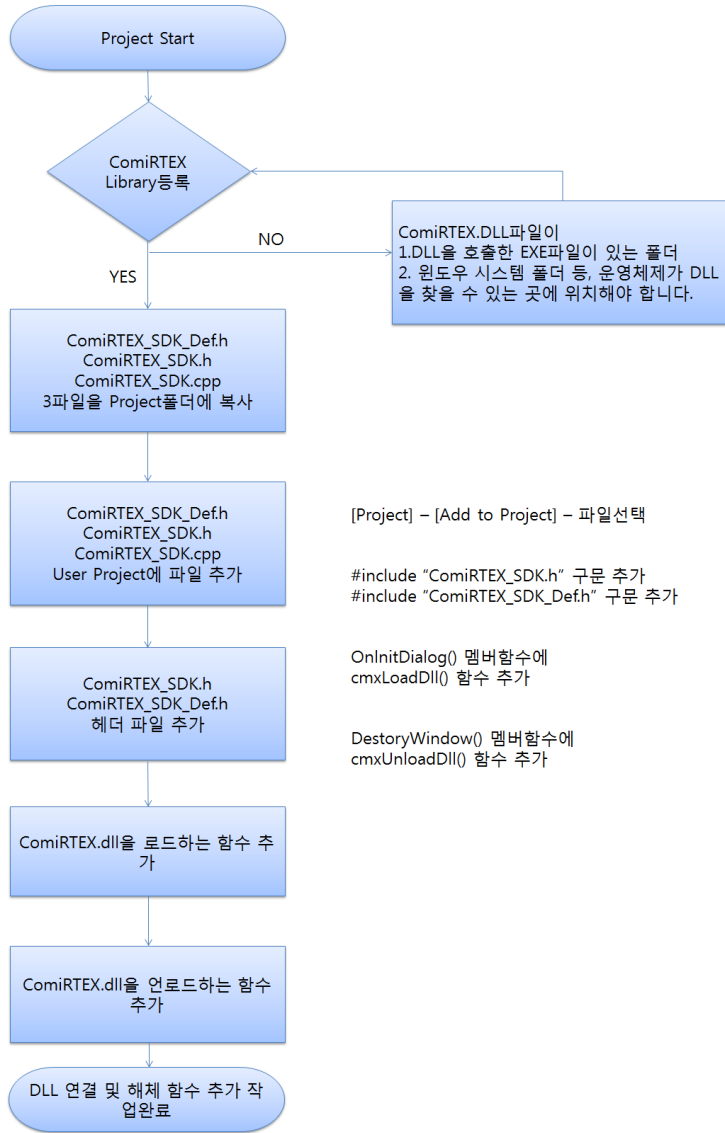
Project Start

ComiRTEX Library등록

NO

YES

ComiRTEX.DLL파일이
1.DLL을 호출한 EXE파일이 있는 폴더
2. 윈도우 시스템 폴더 등, 운영체제가 DLL을 찾을 수 있는 곳에 위치해야 합니다.

ComiRTEX_SDK_Def.h
ComiRTEX_SDK.h
ComiRTEX_SDK.cpp
3파일을 Project폴더에 복사

ComiRTEX_SDK_Def.h
ComiRTEX_SDK.h
ComiRTEX_SDK.cpp
User Project에 파일 추가

[Project] – [Add to Project] – 파일선택

ComiRTEX_SDK.h
ComiRTEX_SDK_Def.h
헤더 파일 추가

#include “ComiRTEX_SDK.h” 구문 추가
#include “ComiRTEX_SDK_Def.h” 구문 추가

ComiRTEX.dll을 로드하는 함수 추가

OnInitDialog() 멤버함수에
cmxLoadDll() 함수 추가

ComiRTEX.dll을 언로드하는 함수 추가

DestoryWindow() 멤버함수에
cmxUnloadDll() 함수 추가

DLL 연결 및 해체 함수 추가 작업완료